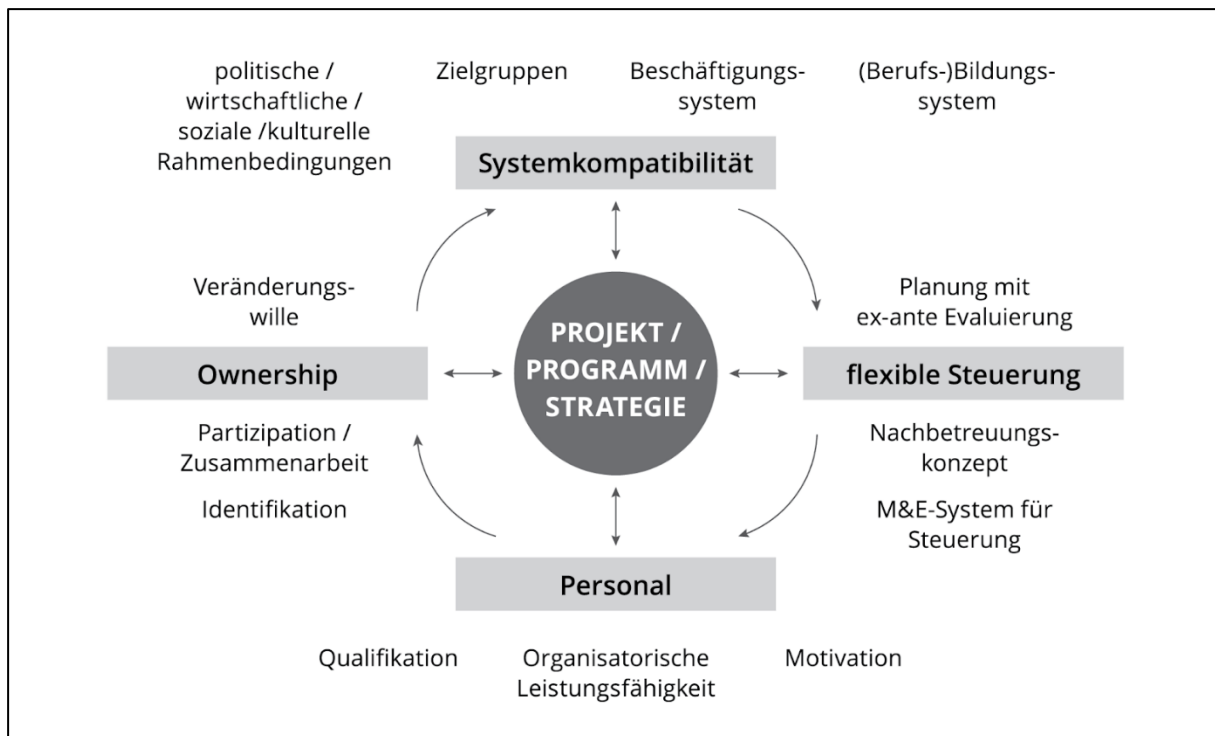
politische / wirtschaftliche / soziale /kulturelle Rahmenbedingungen

Zielgruppen

Beschäftigungssystem

(Berufs-)Bildungssystem

Systemkompatibilität

Veränderungswille

Planung mit ex-ante Evaluierung

Ownership

PROJEKT / PROGRAMM / STRATEGIE

flexible Steuerung

Partizipation / Zusammenarbeit

Identifikation

Nachbetreuungskonzept

M&E-System für Steuerung

Personal

Qualifikation

Organisatorische Leistungsfähigkeit

Motivation